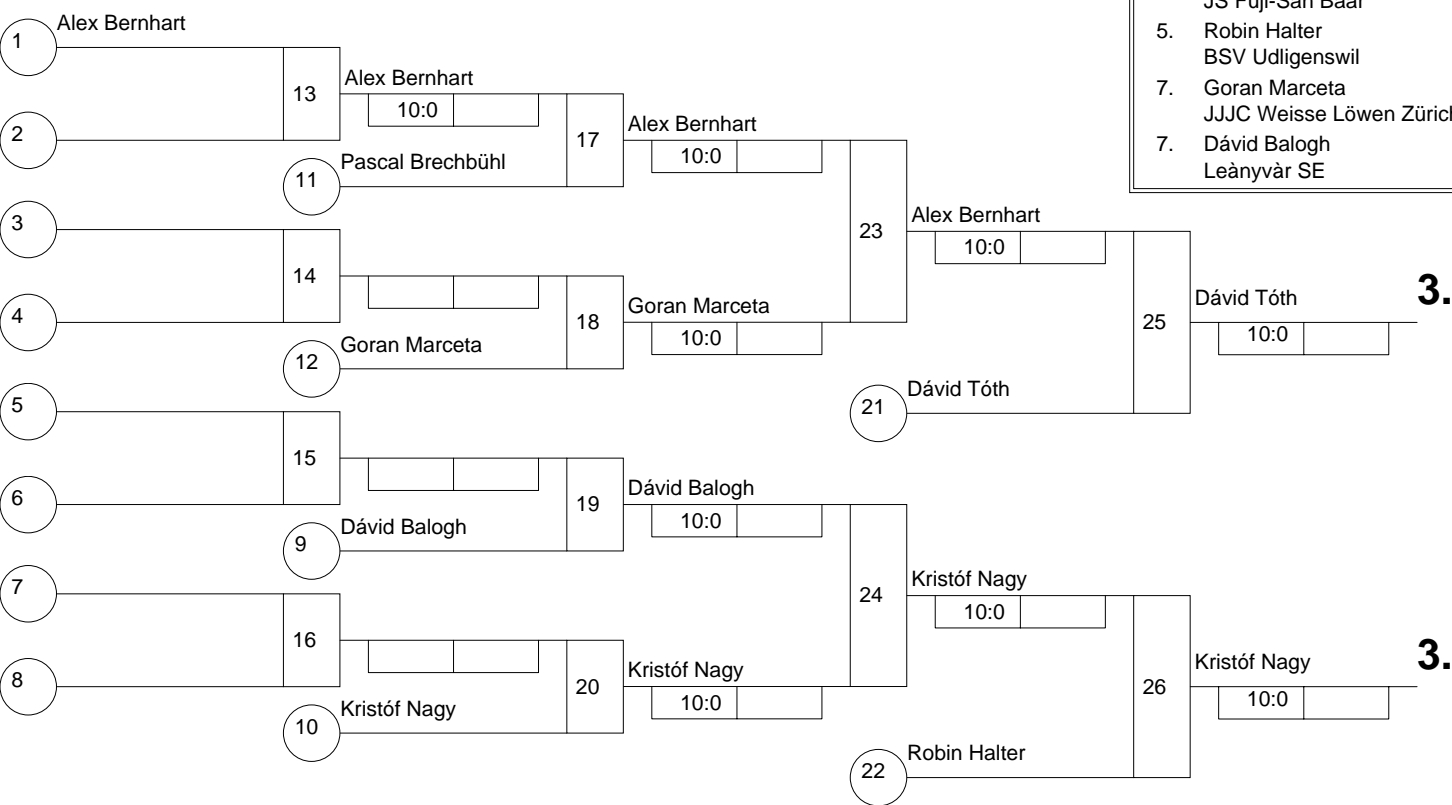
JS Fuji-San Baar
5. Robin Halter
BSV Udligenswil
7. Goran Marceta
JJJC Weisse Löwen Zürich
7. Dávid Balogh
Leànyvàr SE

1 Alex Bernhart
2
13
Alex Bernhart
10:0
17
11 Pascal Brechbühl
Alex Bernhart
10:0
3
4
14
18
12 Goran Marceta
Goran Marceta
10:0
23
Alex Bernhart
10:0
25
Dávid Tóth
10:0
3.
21 Dávid Tóth
5
6
15
19
9 Dávid Balogh
Dávid Balogh
10:0
7
8
16
20
10 Kristóf Nagy
Kristóf Nagy
10:0
24
Kristóf Nagy
10:0
26
Kristóf Nagy
10:0
3.
22 Robin Halter